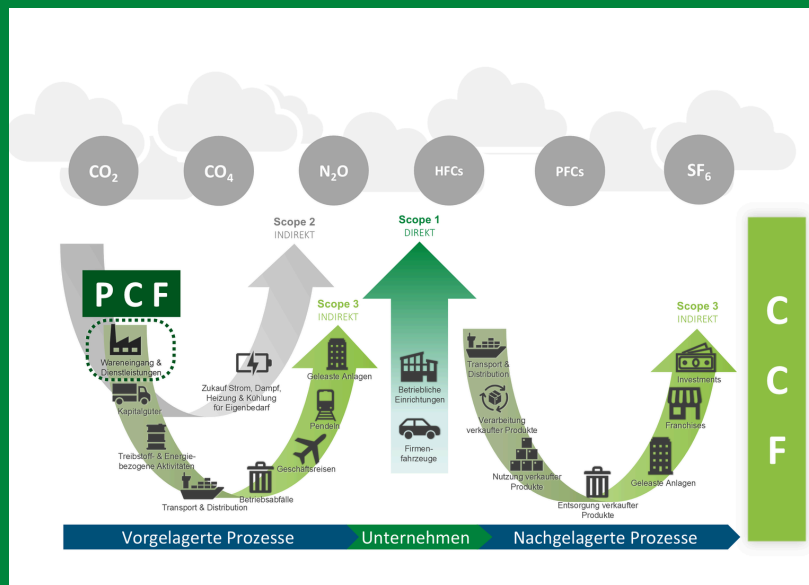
$CO_2$

$CO_4$

$N_2O$

HFCs

PFCs

$SF_6$

Scope 2
INDIREKT

Scope 1
DIREKT

P C F

Scope 3
INDIREKT

Scope 3
INDIREKT

C
C
F

Wareneingang & Dienstleistungen

Kapitalgüter

Treibstoff- & Energiebezogene Aktivitäten

Transport & Distribution

Betriebsabfälle

Geschäftsreisen

Pendeln

Geleaste Anlagen

Zukauf Strom, Dampf, Heizung & Kühlung für Eigenbedarf

Betriebliche Einrichtungen

Firmenfahrzeuge

Transport & Distribution

Verarbeitung verkaufter Produkte

Nutzung verkaufter Produkte

Entsorgung verkaufter Produkte

Geleaste Anlagen

Franchises

Investments

Vorgelagerte Prozesse

Unternehmen

Nachgelagerte Prozesse